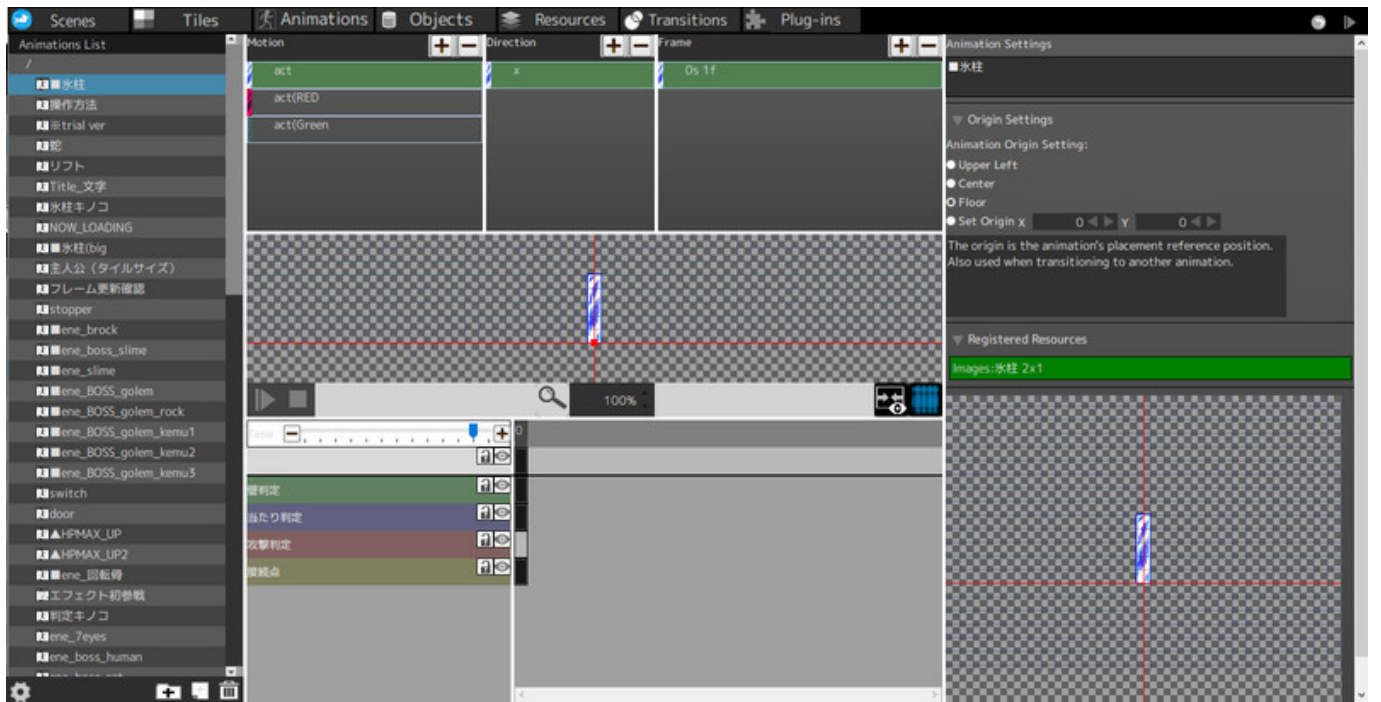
Scenes Tiles Animations Objects Resources Transitions Plug-ins

Animations List
/
■氷柱
操作方法
※trial ver
蛇
リフト
Title_文字
氷柱キノコ
NOW_LOADING
■氷柱(big
主人公（タイルサイズ）
フレーム更新確認
stopper
■ene_brock
■ene_boss_slime
■ene_slime
■ene_BOSS_golem
■ene_BOSS_golem_rock
■ene_BOSS_golem_kemu1
■ene_BOSS_golem_kemu2
■ene_BOSS_golem_kemu3
switch
door
▲HPMAX_UP
▲HPMAX_UP2
■ene_回転骨
エフェクト初参戦
判定キノコ
ene_7eyes
ene_boss_human
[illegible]

Motion
act
act(RED
act(Green

Direction
x

Frame
0s 1f

100%

0

壁判定
当たり判定
攻撃判定
接続点

Animation Settings
■氷柱

Origin Settings
Animation Origin Setting:
Upper Left
Center
Floor
Set Origin X 0 Y 0
The origin is the animation's placement reference position. Also used when transitioning to another animation.

Registered Resources
Images:氷柱 2x1